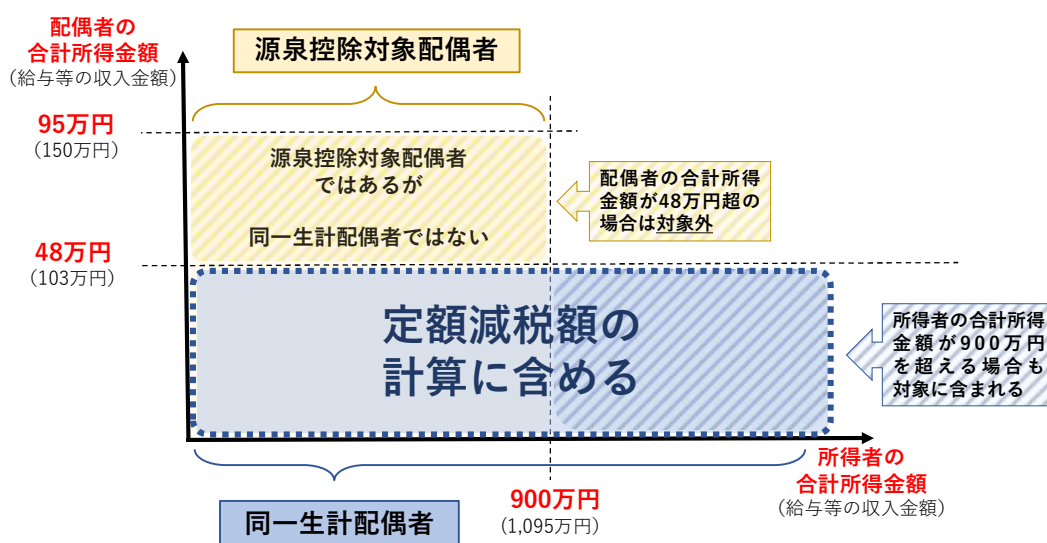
配偶者の合計所得金額
（給与等の収入金額）

源泉控除対象配偶者

95万円
（150万円）

源泉控除対象配偶者ではあるが

同一生計配偶者ではない

配偶者の合計所得金額が48万円超の場合は対象外

48万円
（103万円）

定額減税額の計算に含める

所得者の合計所得金額が900万円を超える場合も対象に含まれる

所得者の合計所得金額
（給与等の収入金額）

900万円
（1,095万円）

同一生計配偶者